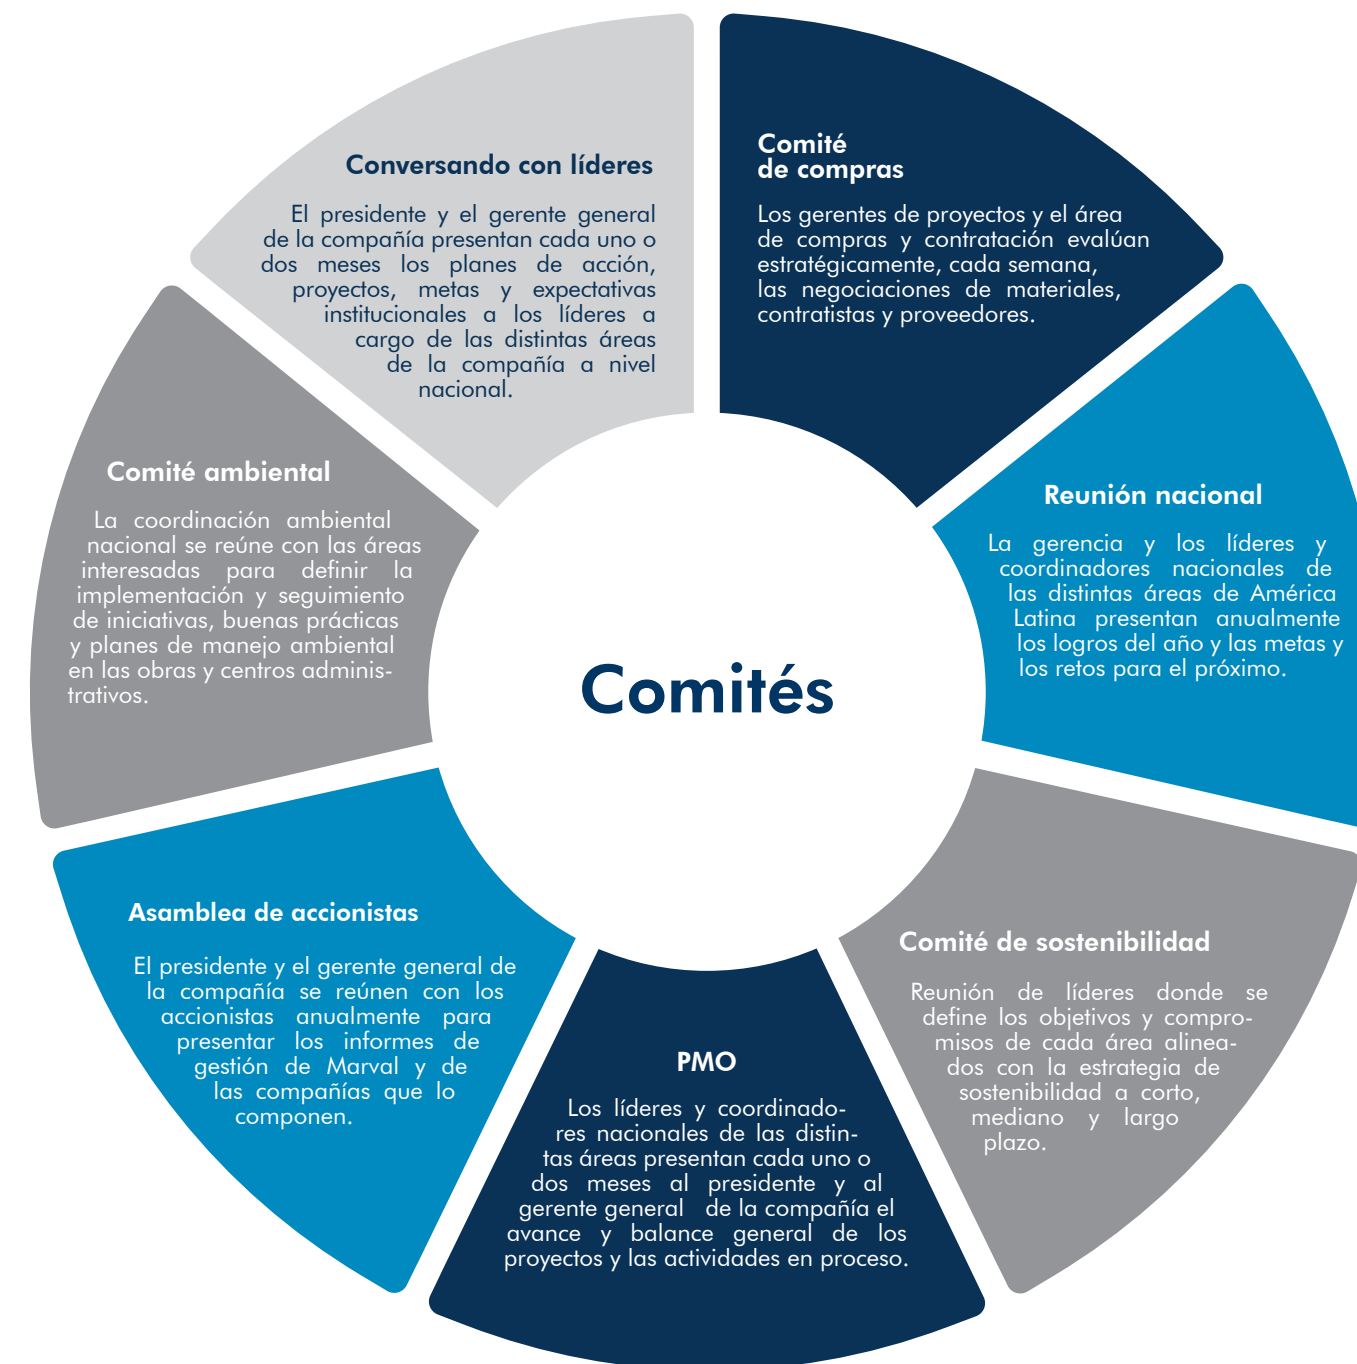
Conversando con líderes

El presidente y el gerente general de la compañía presentan cada uno o dos meses los planes de acción, proyectos, metas y expectativas institucionales a los líderes a cargo de las distintas áreas de la compañía a nivel nacional.

Comité de compras

Los gerentes de proyectos y el área de compras y contratación evalúan estratégicamente, cada semana, las negociaciones de materiales, contratistas y proveedores.

Comité ambiental

La coordinación ambiental nacional se reúne con las áreas interesadas para definir la implementación y seguimiento de iniciativas, buenas prácticas y planes de manejo ambiental en las obras y centros administrativos.

Comités

Reunión nacional

La gerencia y los líderes y coordinadores nacionales de las distintas áreas de América Latina presentan anualmente los logros del año y las metas y los retos para el próximo.

Asamblea de accionistas

El presidente y el gerente general de la compañía se reúnen con los accionistas anualmente para presentar los informes de gestión de Marval y de las compañías que lo componen.

PMO

Los líderes y coordinadores nacionales de las distintas áreas presentan cada uno o dos meses al presidente y al gerente general de la compañía el avance y balance general de los proyectos y las actividades en proceso.

Comité de sostenibilidad

Reunión de líderes donde se define los objetivos y compromisos de cada área alineados con la estrategia de sostenibilidad a corto, mediano y largo plazo.